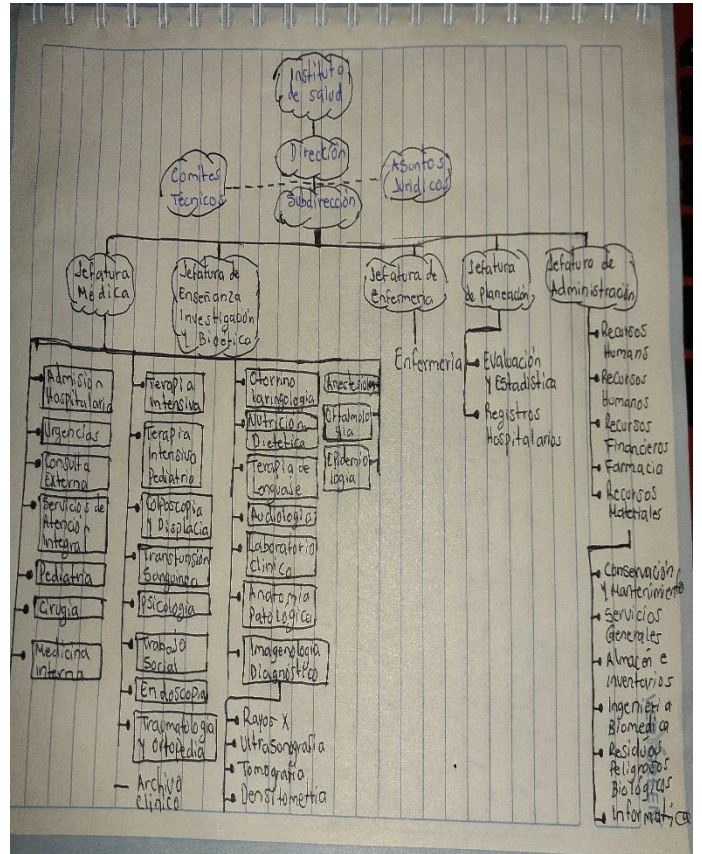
Instituto de salud

Dirección

Comites Tecnicos

Asuntos Juridicos

Subdirección

Jefatura Médica

Jefatura de Enseñanza Investigación y Bioetica

Jefatura de Enfermeria

Jefatura de Planeación

Jefatura de Administración

Admisión Hospitalaria

Urgencias

Consulta Externa

Servicios de Atención Integral

Pediatria

Cirugia

Medicina Interna

Terapia Intensiva

Terapia Intensiva Pediatrica

Colposcopia y Displacia

Transfusión Sanguinea

Psicologia

Trabajo Social

Endoscopia

Traumatologia y ortopedia

Archivo clinico

Otorrino laringologia

Nutrición Dietetica

Terapia de Lenguaje

Audiologia

Laboratorio clinico

Anatomia Patologica

Imagenologia Diagnostico

Rayos X

Ultrasonografia

Tomografia

Densitometria

Anestesiologia

Oftalmologia

Epidemiologia

Enfermeria

Evaluación y Estadistica

Registros Hospitalarios

Recursos Humans

Recursos Humanos

Recursos Financieros

Farmacia

Recursos Materiales

Conservación y Mantenimiento

Servicios Generales

Almacén e inventarios

Ingenieria Biomedica

Residuos Peligrosos Biologicos

Informática